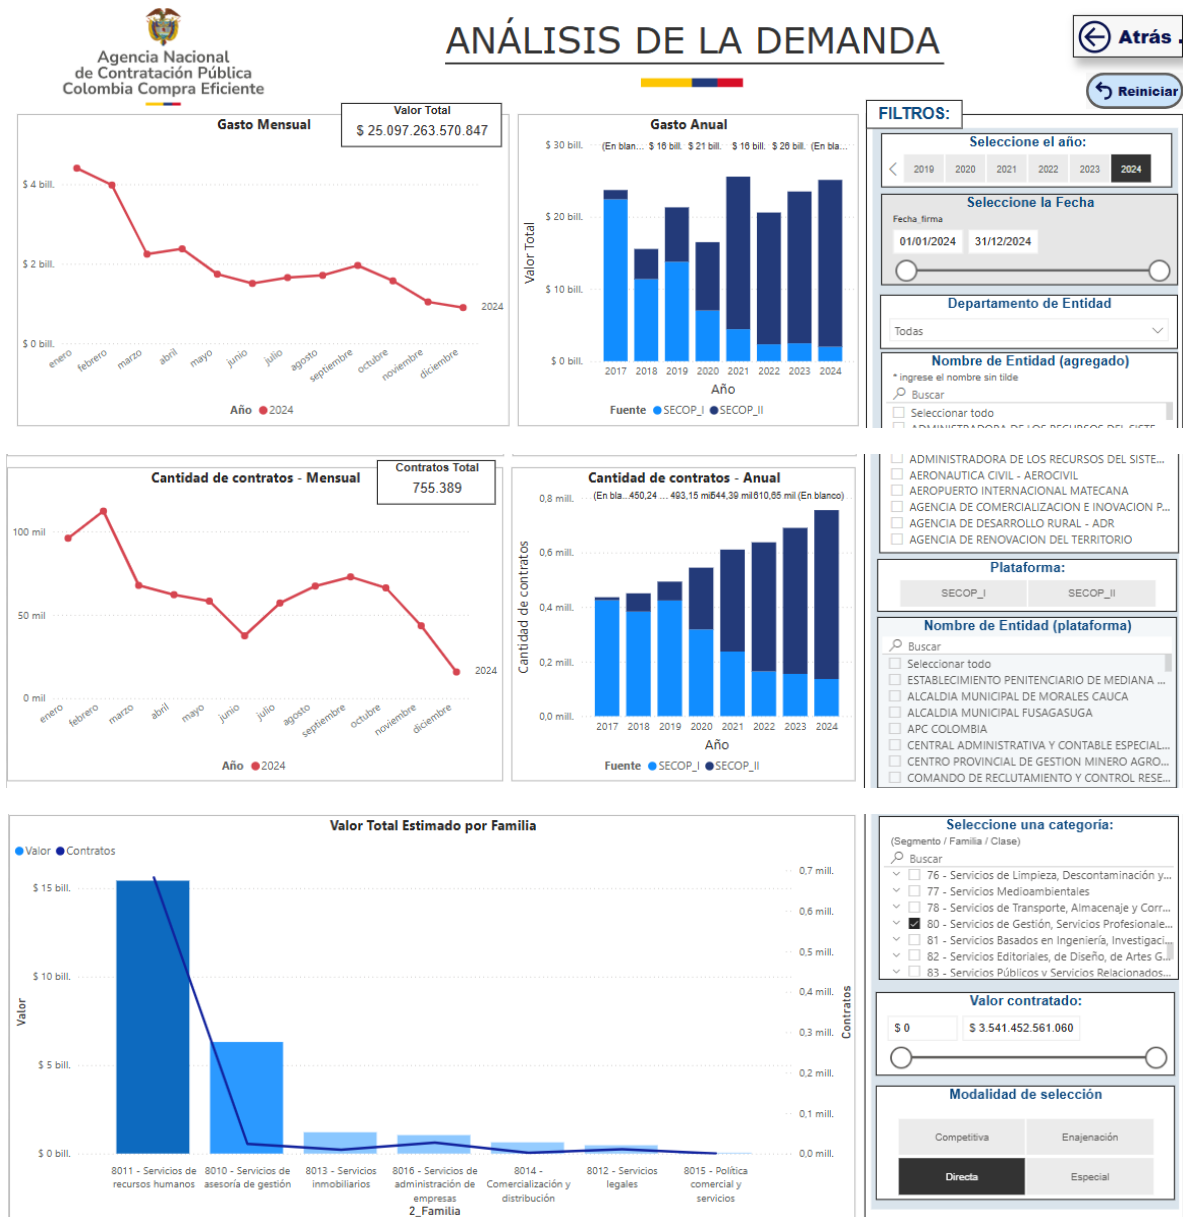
Agencia Nacional de Contratación Pública Colombia Compra Eficiente

ANÁLISIS DE LA DEMANDA

Atrás

Reiniciar

FILTROS:

Valor Total
$ 25.097.263.570.847

Gasto Mensual

$ 4 bill.
$ 2 bill.
$ 0 bill.
enero febrero marzo abril mayo junio julio agosto septiembre octubre noviembre diciembre
2024
Año ● 2024

Gasto Anual

$ 30 bill.
$ 20 bill.
$ 10 bill.
$ 0 bill.
(En blan... $ 16 bill. $ 21 bill. $ 16 bill. $ 26 bill. (En bla...
Valor Total
2017 2018 2019 2020 2021 2022 2023 2024
Año
Fuente ● SECOP_I ● SECOP_II

Seleccione el año:
2019 2020 2021 2022 2023 2024

Seleccione la Fecha
Fecha_firma
01/01/2024 31/12/2024

Departamento de Entidad
Todas

Nombre de Entidad (agregado)
* ingrese el nombre sin tilde
Buscar
Seleccionar todo
ADMINISTRADORA DE LOS RECURSOS DEL SISTE...
ADMINISTRADORA DE LOS RECURSOS DEL SISTE...
AERONAUTICA CIVIL - AEROCIVIL
AEROPUERTO INTERNACIONAL MATECANA
AGENCIA DE COMERCIALIZACION E INOVACION P...
AGENCIA DE DESARROLLO RURAL - ADR
AGENCIA DE RENOVACION DEL TERRITORIO

Contratos Total
755.389

Cantidad de contratos - Mensual

100 mil
50 mil
0 mil
enero febrero marzo abril mayo junio julio agosto septiembre octubre noviembre diciembre
2024
Año ● 2024

Cantidad de contratos - Anual

0,8 mill.
0,6 mill.
0,4 mill.
0,2 mill.
0,0 mill.
(En bla... 450,24 ... 493,15 mil 644,39 mil 610,65 mil (En blanco)
Cantidad de contratos
2017 2018 2019 2020 2021 2022 2023 2024
Año
Fuente ● SECOP_I ● SECOP_II

Plataforma:
SECOP_I SECOP_II

Nombre de Entidad (plataforma)
Buscar
Seleccionar todo
ESTABLECIMIENTO PENITENCIARIO DE MEDIANA ...
ALCALDIA MUNICIPAL DE MORALES CAUCA
ALCALDIA MUNICIPAL FUSAGASUGA
APC COLOMBIA
CENTRAL ADMINISTRATIVA Y CONTABLE ESPECIAL...
CENTRO PROVINCIAL DE GESTION MINERO AGRO...
COMANDO DE RECLUTAMIENTO Y CONTROL RESE...

Valor Total Estimado por Familia

● Valor ● Contratos
$ 15 bill.
$ 10 bill.
$ 5 bill.
$ 0 bill.
Valor
0,7 mill.
0,6 mill.
0,5 mill.
0,4 mill.
0,3 mill.
0,2 mill.
0,1 mill.
0,0 mill.
Contratos
8011 - Servicios de recursos humanos
8010 - Servicios de asesoría de gestión
8013 - Servicios inmobiliarios
8016 - Servicios de administración de empresas
8014 - Comercialización y distribución
8012 - Servicios legales
8015 - Política comercial y servicios
2_Familia

Seleccione una categoría:
(Segmento / Familia / Clase)
Buscar
76 - Servicios de Limpieza, Descontaminación y...
77 - Servicios Medioambientales
78 - Servicios de Transporte, Almacenaje y Corr...
80 - Servicios de Gestión, Servicios Profesionale...
81 - Servicios Basados en Ingeniería, Investigaci...
82 - Servicios Editoriales, de Diseño, de Artes G...
83 - Servicios Públicos y Servicios Relacionados...

Valor contratado:
$ 0
$ 3.541.452.561.060

Modalidad de selección
Competitiva
Enajenación
Directa
Especial